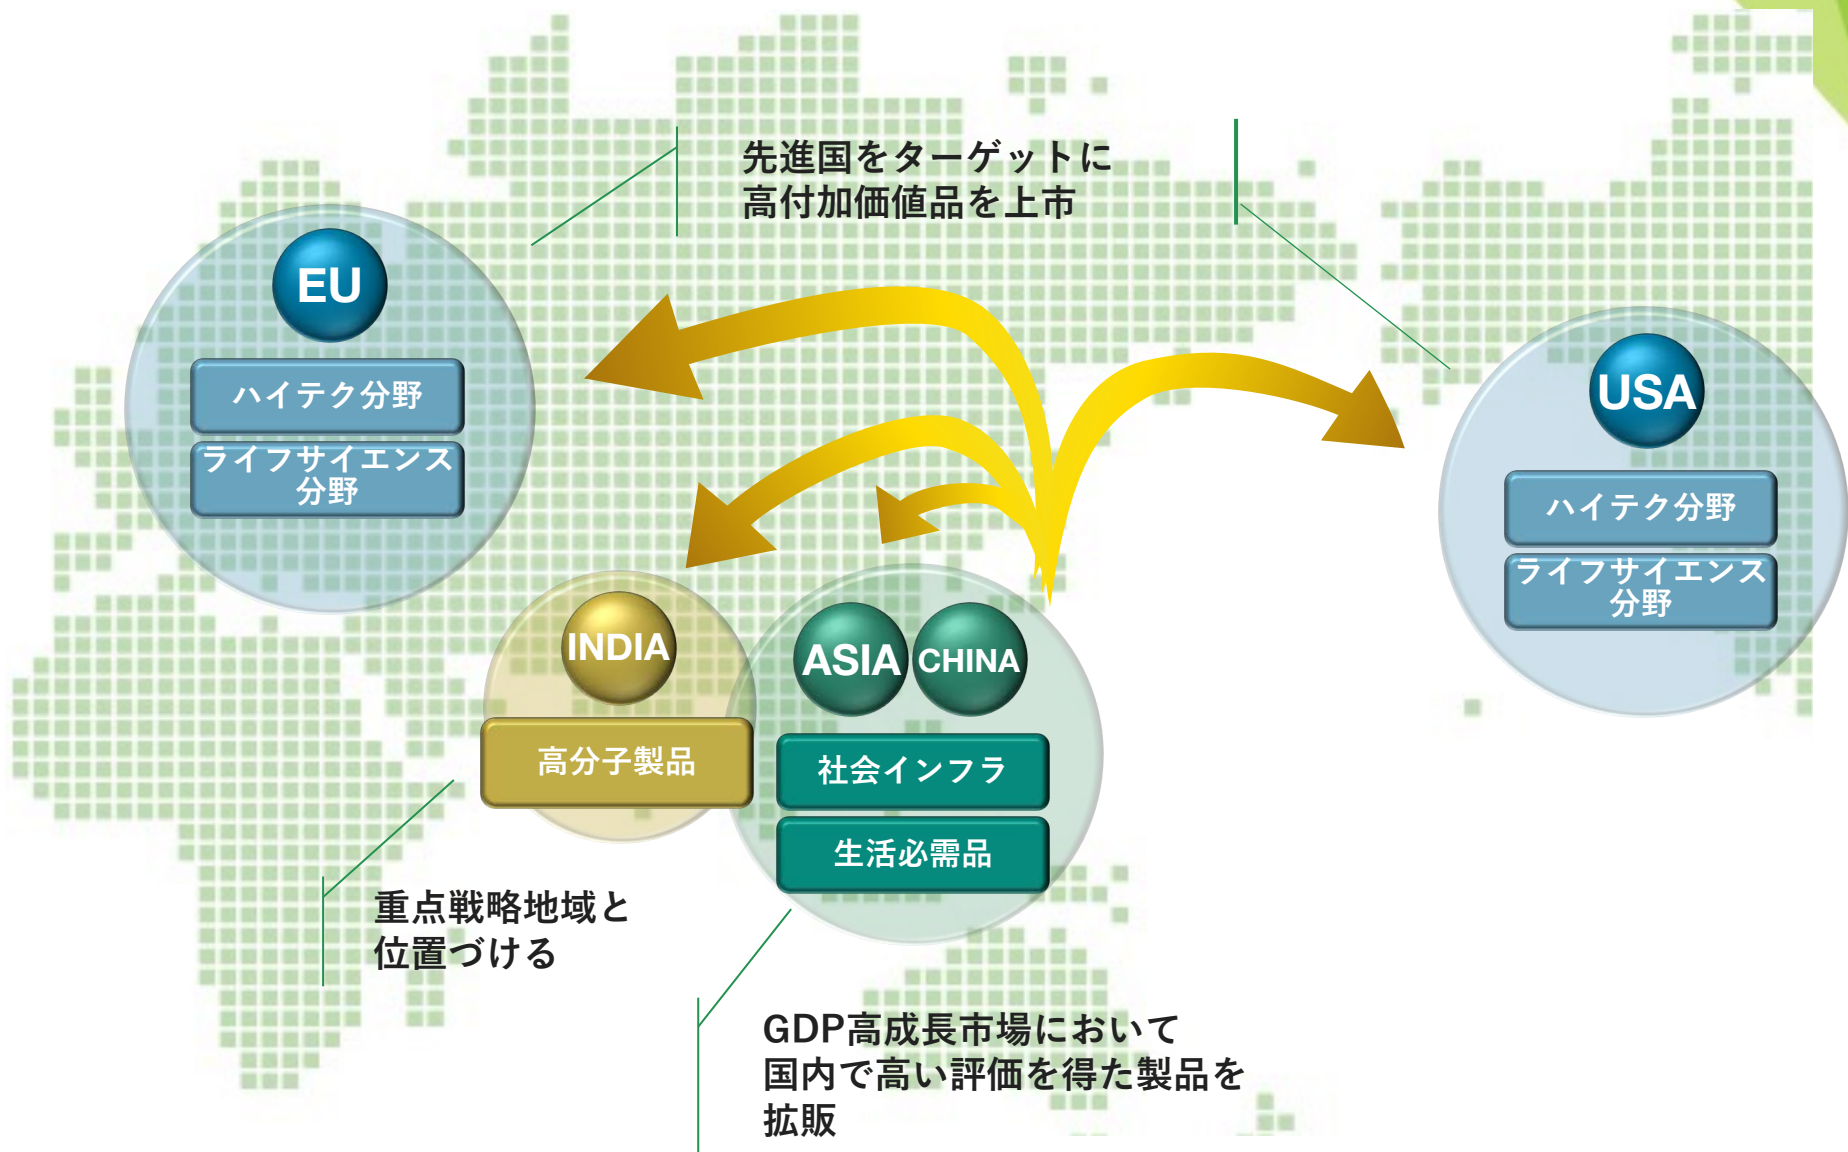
先進国をターゲットに
高付加価値品を上市

EU

ハイテク分野

ライフサイエンス
分野

USA

ハイテク分野

ライフサイエンス
分野

INDIA

高分子製品

ASIA

CHINA

社会インフラ

生活必需品

重点戦略地域と
位置づける

GDP高成長市場において
国内で高い評価を得た製品を
拡販